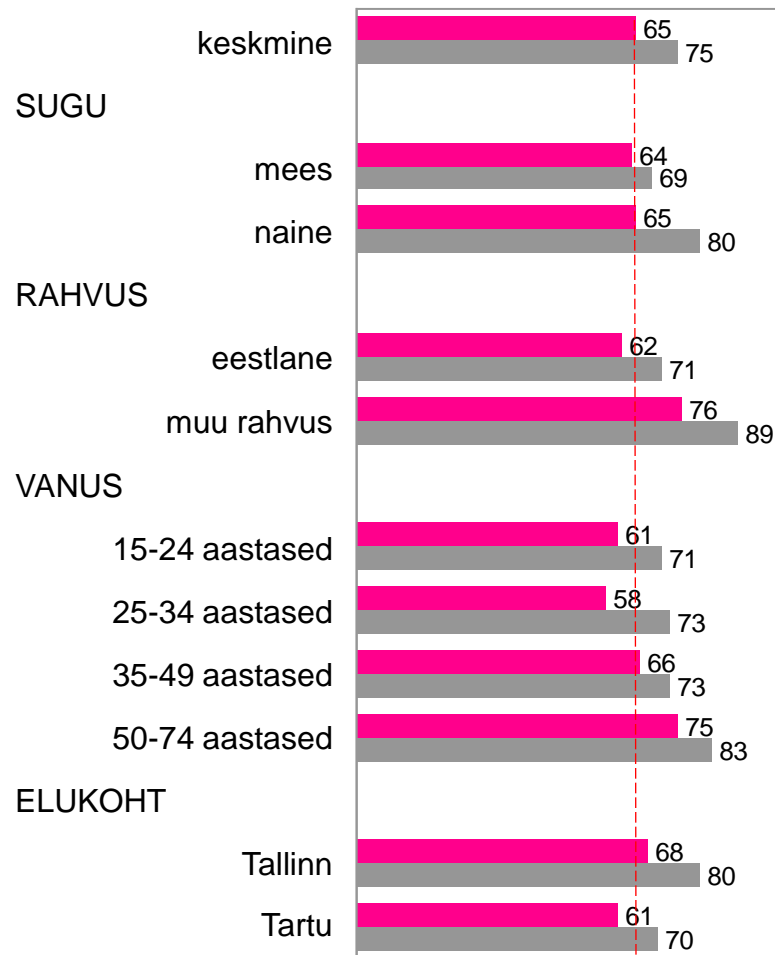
keskmine 65 75

SUGU

mees 64 69

naine 65 80

RAHVUS

eestlane 62 71

muu rahvus 76 89

VANUS

15-24 aastased 61 71

25-34 aastased 58 73

35-49 aastased 66 73

50-74 aastased 75 83

ELUKOHT

Tallinn 68 80

Tartu 61 70